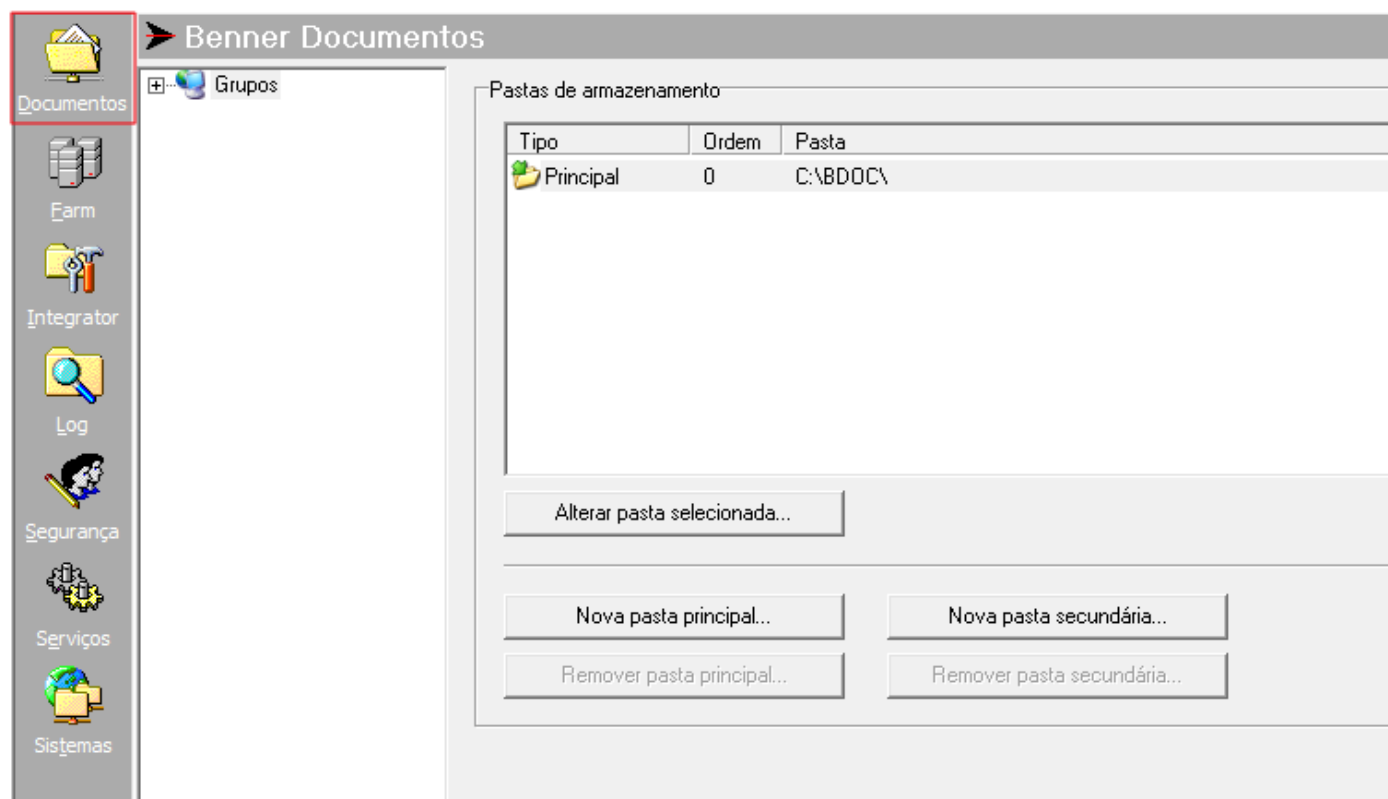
Documentos
Farm
Integrator
Log
Segurança
Serviços
Sistemas

Benner Documentos

Grupos

Pastas de armazenamento

| Tipo | Ordem | Pasta |
|---|---|---|
| Principal | 0 | C:\BDOC\ |

Alterar pasta selecionada...

Nova pasta principal...
Nova pasta secundária...
Remover pasta principal...
Remover pasta secundária...